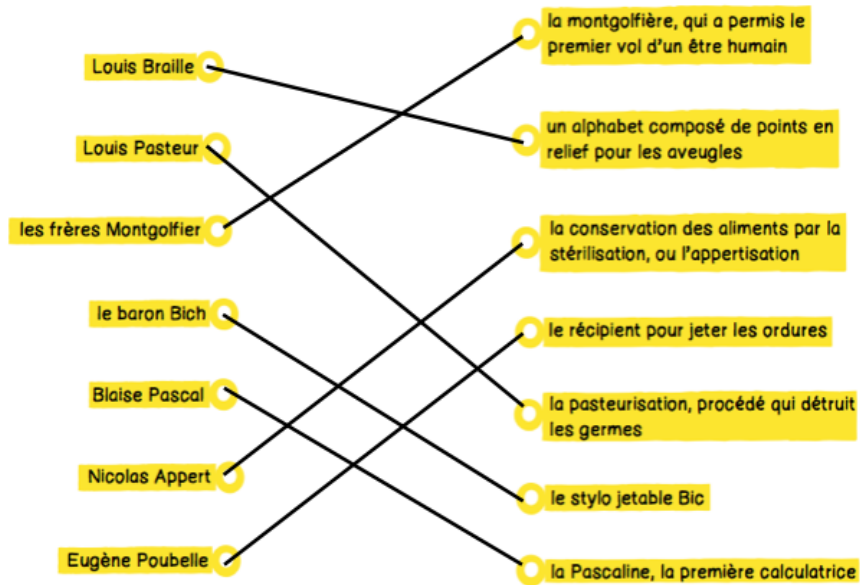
Louis Braille

Louis Pasteur

les frères Montgolfier

le baron Bich

Blaise Pascal

Nicolas Appert

Eugène Poubelle

la montgolfière, qui a permis le premier vol d'un être humain

un alphabet composé de points en relief pour les aveugles

la conservation des aliments par la stérilisation, ou l'appertisation

le récipient pour jeter les ordures

la pasteurisation, procédé qui détruit les germes

le stylo jetable Bic

la Pascaline, la première calculatrice